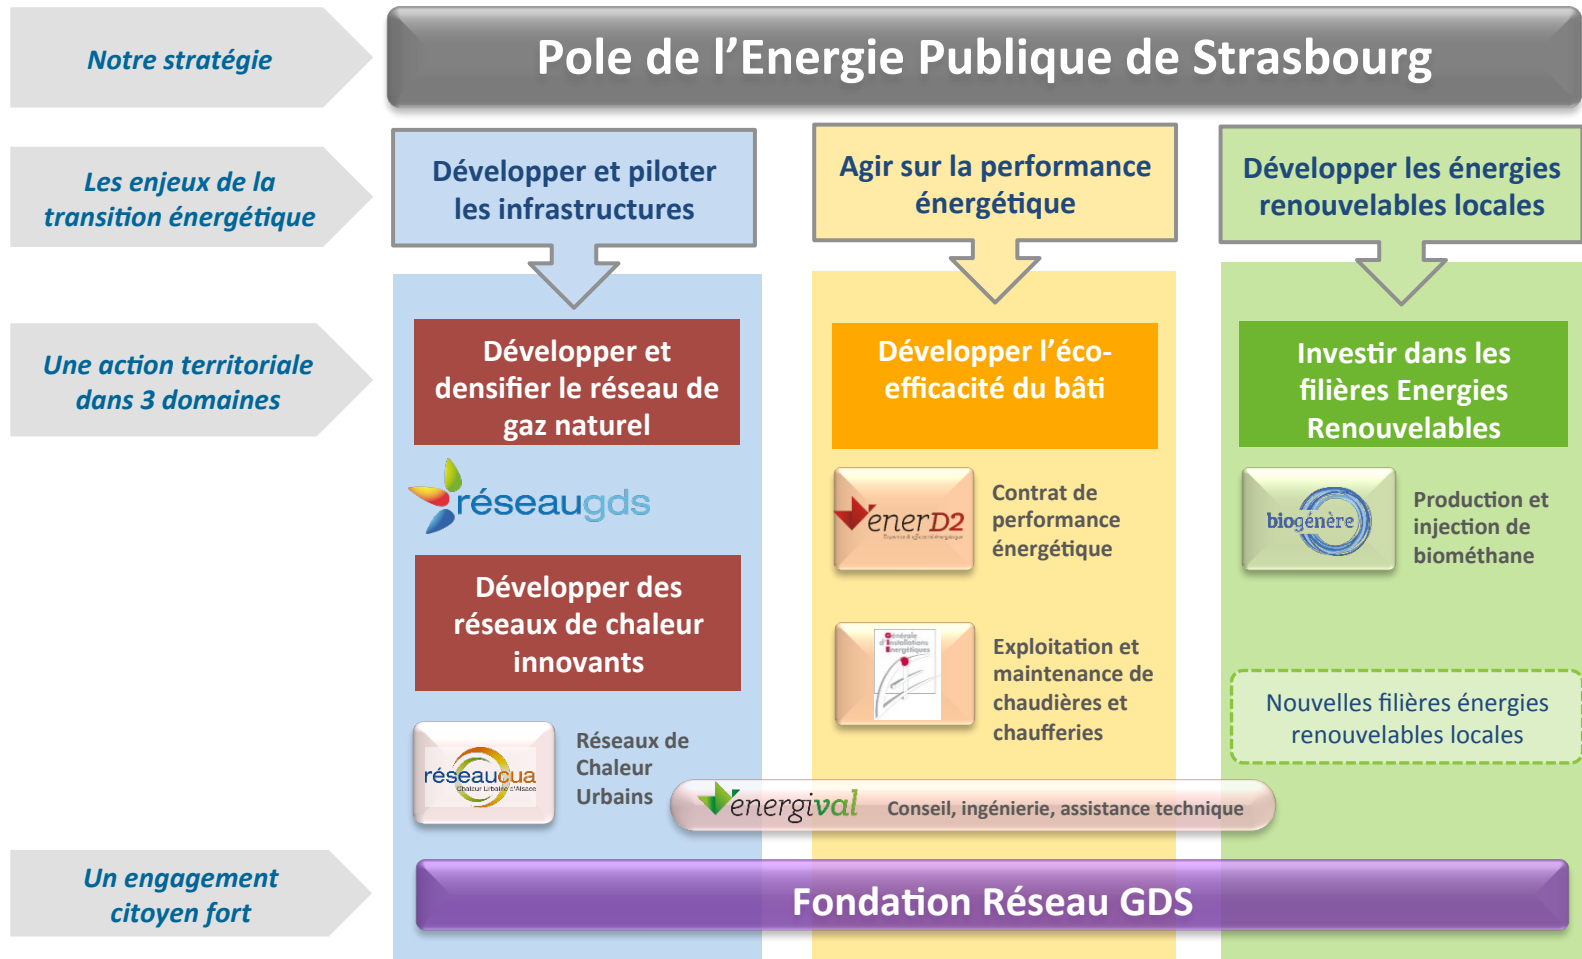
Notre stratégie

Pole de l'Energie Publique de Strasbourg

Les enjeux de la transition énergétique

Développer et piloter les infrastructures

Agir sur la performance énergétique

Développer les énergies renouvelables locales

Une action territoriale dans 3 domaines

Développer et densifier le réseau de gaz naturel

réseaugds

Développer des réseaux de chaleur innovants

réseaucua
Chaleur Urbaine d'Alsace

Réseaux de Chaleur Urbains

Développer l'éco-efficacité du bâti

enerD2

Contrat de performance énergétique

Générale d'Installations Energétiques

Exploitation et maintenance de chaudières et chaufferies

Investir dans les filières Energies Renouvelables

biogénère

Production et injection de biométhane

Nouvelles filières énergies renouvelables locales

energival Conseil, ingénierie, assistance technique

Un engagement citoyen fort

Fondation Réseau GDS